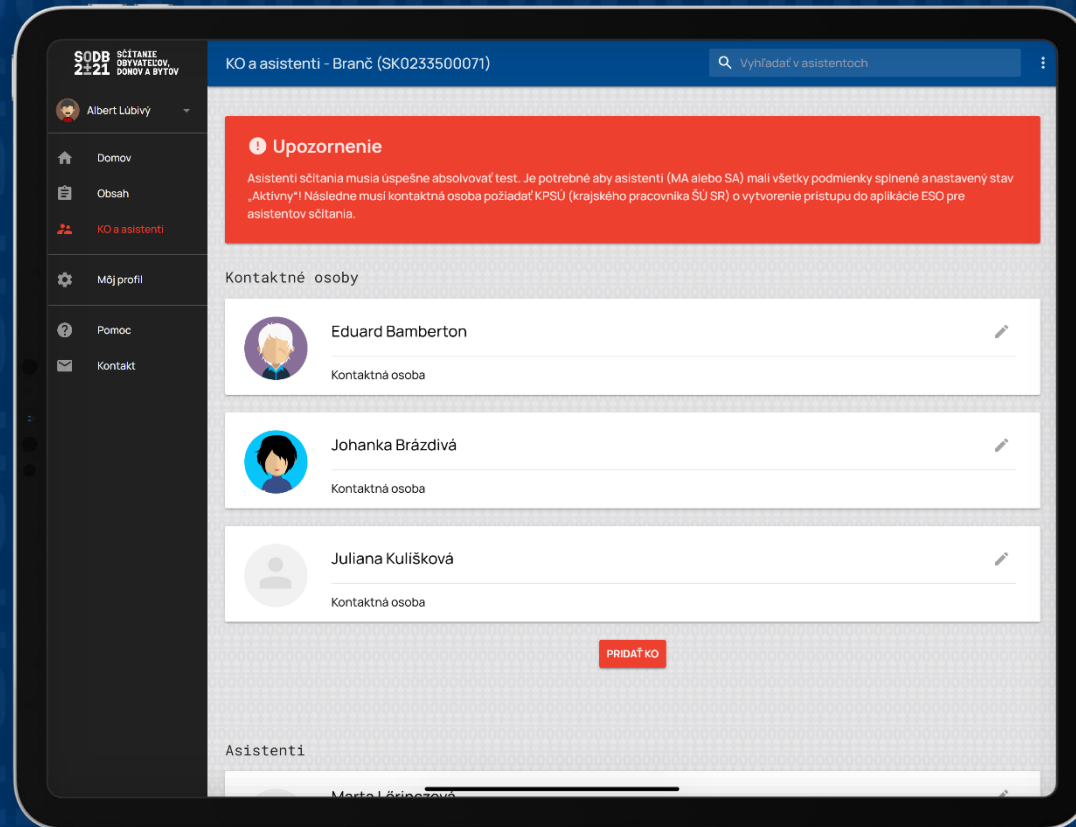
SODB 2021 SČÍTANIE OBYVATEĽOV, DOMOV A BYTOV

Albert Ľubivý

Domov

Obsah

KO a asistenti

Môj profil

Pomoc

Kontakt

KO a asistenti - Branč (SK0233500071)

Vyhľadať v asistentoch

Upozornenie

Asistenti sčítania musia úspešne absolvovať test. Je potrebné aby asistenti (MA alebo SA) mali všetky podmienky splnené a nastavený stav „Aktívny"! Následne musí kontaktná osoba požiadať KPSÚ (krajského pracovníka ŠÚ SR) o vytvorenie prístupu do aplikácie ESO pre asistentov sčítania.

Kontaktné osoby

Eduard Bamberton

Kontaktná osoba

Johanka Brázdivá

Kontaktná osoba

Juliana Kulišková

Kontaktná osoba

PRIDAŤ KO

Asistenti

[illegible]